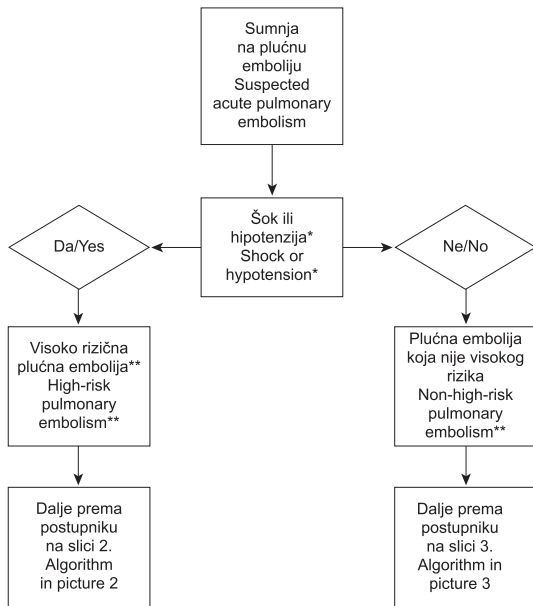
Sumnja na plućnu emboliju Suspected acute pulmonary embolism

Šok ili hipotenzija* Shock or hypotension*

Da/Yes

Ne/No

Visoko rizična plućna embolija** High-risk pulmonary embolism**

Plućna embolija koja nije visokog rizika Non-high-risk pulmonary embolism**

Dalje prema postupniku na slici 2. Algorithm in picture 2

Dalje prema postupniku na slici 3. Algorithm in picture 3